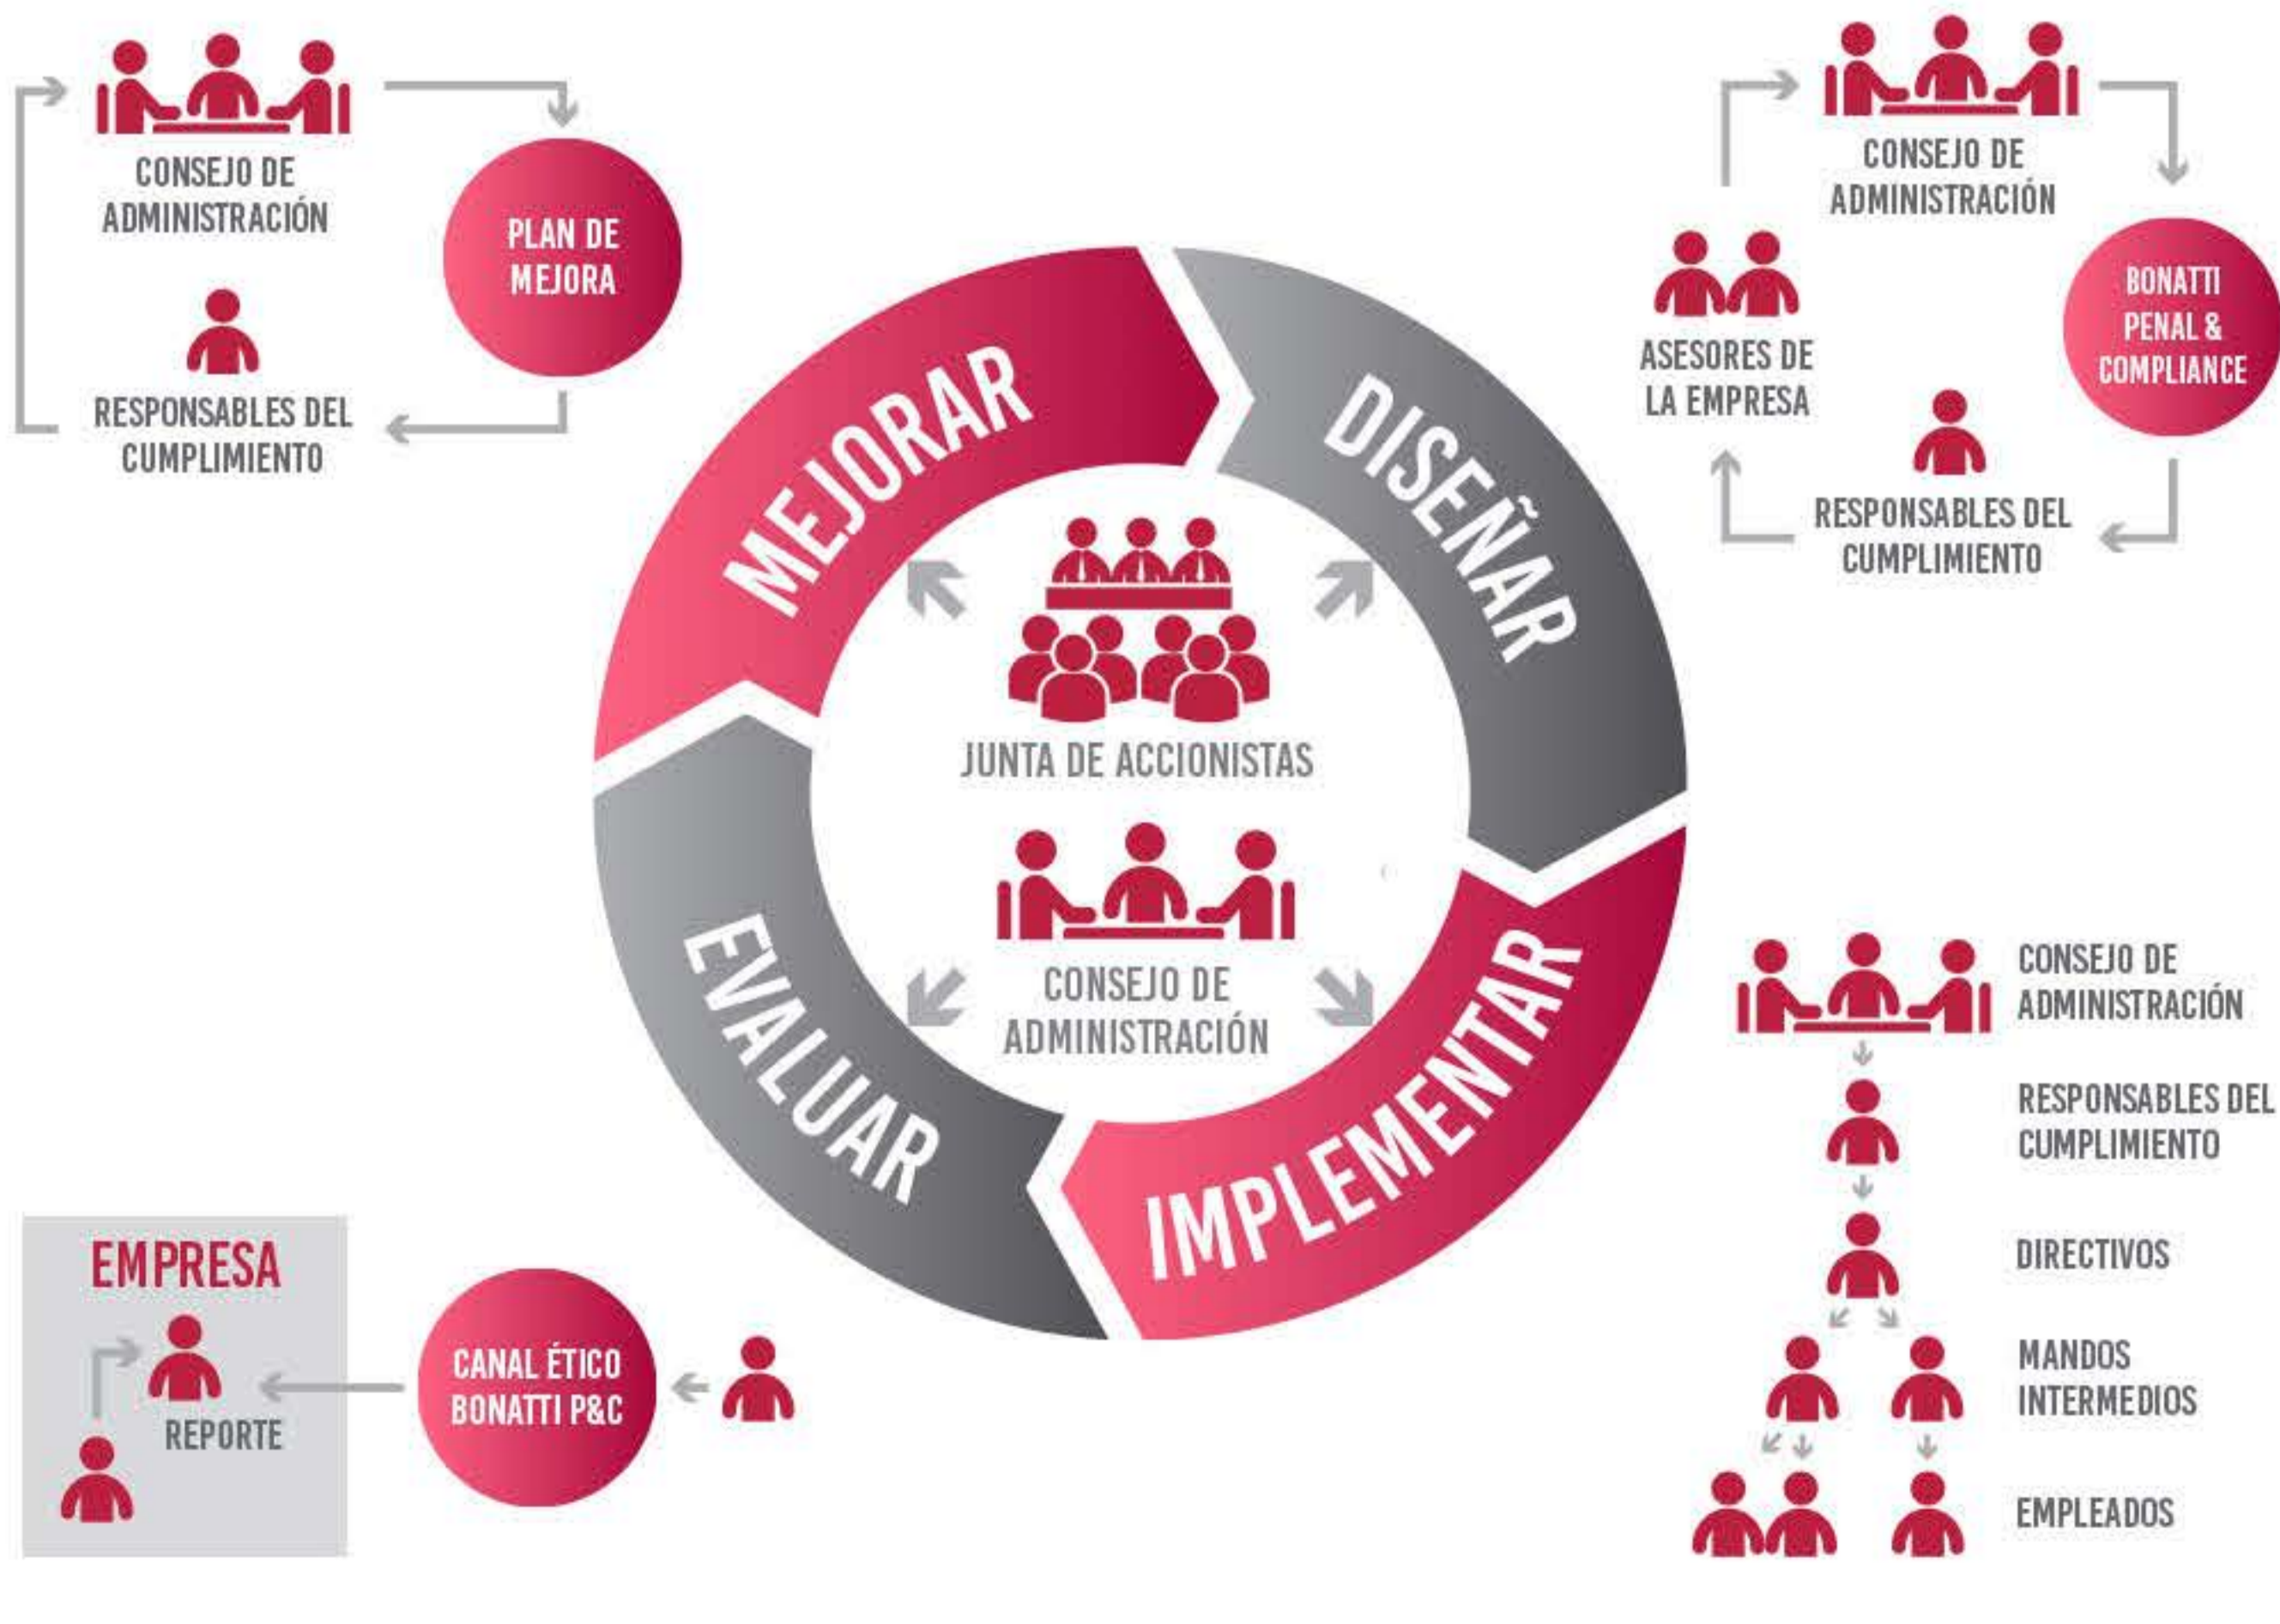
CONSEJO DE ADMINISTRACIÓN

PLAN DE MEJORA

RESPONSABLES DEL CUMPLIMIENTO

CONSEJO DE ADMINISTRACIÓN

ASESORES DE LA EMPRESA

BONATTI PENAL & COMPLIANCE

RESPONSABLES DEL CUMPLIMIENTO

MEJORAR

DISEÑAR

IMPLEMENTAR

EVALUAR

JUNTA DE ACCIONISTAS

CONSEJO DE ADMINISTRACIÓN

CONSEJO DE ADMINISTRACIÓN

RESPONSABLES DEL CUMPLIMIENTO

DIRECTIVOS

MANDOS INTERMEDIOS

EMPLEADOS

EMPRESA

REPORTE

CANAL ÉTICO BONATTI P&C